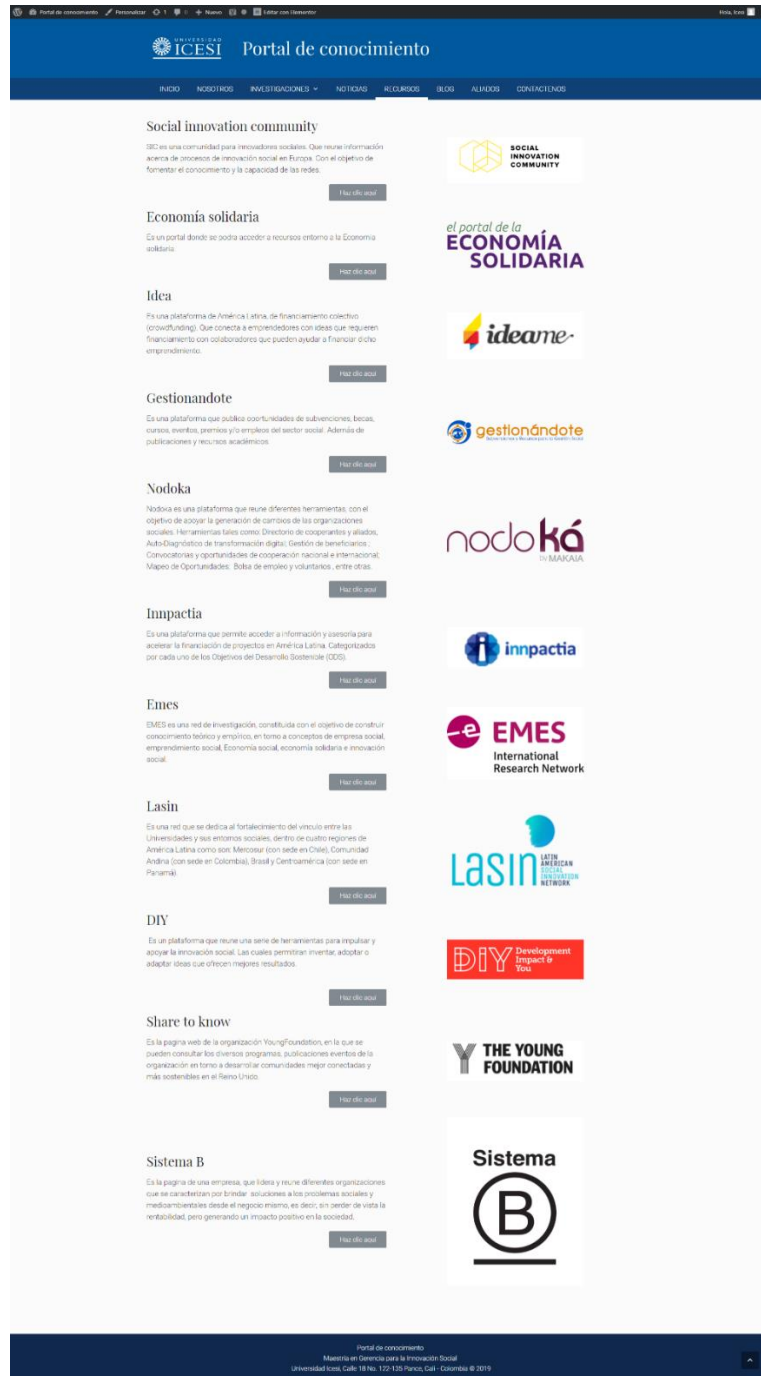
Portal de conocimiento Personalizar 1 0 + Nuevo Editar con Elementor Hola, Icesi

UNIVERSIDAD ICESI Portal de conocimiento

INICIO NOSOTROS INVESTIGACIONES NOTICIAS RECURSOS BLOG ALIADOS CONTACTENOS

Social innovation community

SIC es una comunidad para innovadores sociales. Que reune información acerca de procesos de innovación social en Europa. Con el objetivo de fomentar el conocimiento y la capacidad de las redes.

Haz clic aquí

SOCIAL INNOVATION COMMUNITY

Economía solidaria

Es un portal donde se podra acceder a recursos entorno a la Economía solidaria.

Haz clic aquí

el portal de la ECONOMÍA SOLIDARIA

Idea

Es una plataforma de América Latina, de financiamiento colectivo (crowdfunding). Que conecta a emprendedores con ideas que requieren financiamiento con colaboradores que pueden ayudar a financiar dicho emprendimiento.

Haz clic aquí

ideame

Gestionandote

Es una plataforma que publica oportunidades de subvenciones, becas, cursos, eventos, premios y/o empleos del sector social. Además de publicaciones y recursos académicos.

Haz clic aquí

gestionándote

Nodoka

Nodoka es una plataforma que reune diferentes herramientas, con el objetivo de apoyar la generación de cambios de las organizaciones sociales. Herramientas tales como: Directorio de cooperantes y aliados, Auto-Diagnóstico de transformación digital; Gestión de beneficiarios ; Convocatorias y oportunidades de cooperación nacional e internacional; Mapeo de Oportunidades; Bolsa de empleo y voluntarios , entre otras.

Haz clic aquí

nodoká by MAKAIA

Innpactia

Es una plataforma que permite acceder a información y asesoría para acelerar la financiación de proyectos en América Latina. Categorizados por cada uno de los Objetivos del Desarrollo Sostenible (ODS).

Haz clic aquí

innpactia

Emes

EMES es una red de investigación, constituida con el objetivo de construir conocimiento teórico y empírico, en torno a conceptos de empresa social, emprendimiento social, Economía social, economía solidaria e innovación social.

Haz clic aquí

EMES International Research Network

Lasin

Es una red que se dedica al fortalecimiento del vínculo entre las Universidades y sus entornos sociales, dentro de cuatro regiones de América Latina como son: Mercosur (con sede en Chile), Comunidad Andina (con sede en Colombia), Brasil y Centroamérica (con sede en Panamá).

Haz clic aquí

LASIN LATIN AMERICAN SOCIAL INNOVATION NETWORK

DIY

Es un plataforma que reune una serie de herramientas para impulsar y apoyar la innovación social. Las cuales permitiran inventar, adoptar o adaptar ideas que ofrecen mejores resultados.

Haz clic aquí

DIY Development Impact & You

Share to know

Es la pagina web de la organización YoungFoundation, en la que se pueden consultar los diversos programas, publicaciones eventos de la organización en torno a desarrollar comunidades mejor conectadas y más sostenibles en el Reino Unido.

Haz clic aquí

THE YOUNG FOUNDATION

Sistema B

Es la pagina de una empresa, que lidera y reune diferentes organizaciones que se caracterizan por brindar soluciones a los problemas sociales y medioambientales desde el negocio mismo, es decir, sin perder de vista la rentabilidad, pero generando un impacto positivo en la sociedad.

Haz clic aquí

Sistema B

Portal de conocimiento
Maestría en Gerencia para la Innovación Social
Universidad Icesi, Calle 18 No. 122-135 Pance, Cali - Colombia © 2019